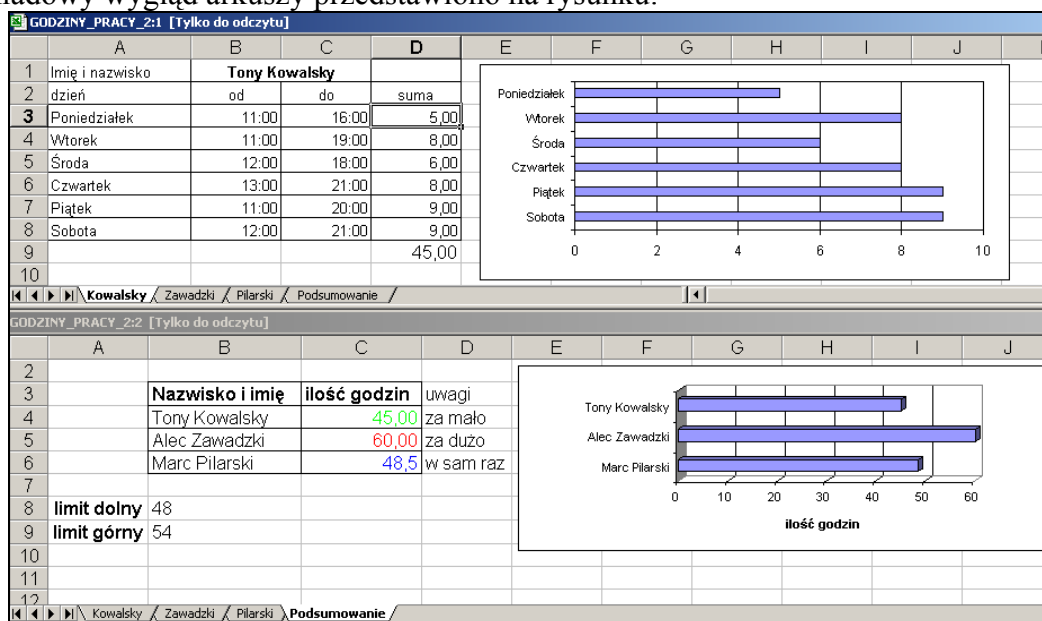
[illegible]ładowy wygląd arkuszy przedstawiono na rysunku.

GODZINY_PRACY_2:1 [Tylko do odczytu]

| | A | B | C | D | E | F | G | H | I | J |
|---|---|---|---|---|---|---|---|---|---|---|
| 1 | Imię i nazwisko | Tony Kowalsky | | | | | | | | |
| 2 | dzień | od | do | suma | | | | | | |
| 3 | Poniedziałek | 11:00 | 16:00 | 5,00 | | | | | | |
| 4 | Wtorek | 11:00 | 19:00 | 8,00 | | | | | | |
| 5 | Środa | 12:00 | 18:00 | 6,00 | | | | | | |
| 6 | Czwartek | 13:00 | 21:00 | 8,00 | | | | | | |
| 7 | Piątek | 11:00 | 20:00 | 9,00 | | | | | | |
| 8 | Sobota | 12:00 | 21:00 | 9,00 | | | | | | |
| 9 | | | | 45,00 | | | | | | |
| 10 | | | | | | | | | | |

Poniedziałek
Wtorek
Środa
Czwartek
Piątek
Sobota
0 2 4 6 8 10

Kowalsky Zawadzki Pilarski Podsumowanie

GODZINY_PRACY_2:2 [Tylko do odczytu]

| | A | B | C | D | E | F | G | H | I | J |
|---|---|---|---|---|---|---|---|---|---|---|
| 2 | | | | | | | | | | |
| 3 | | Nazwisko i imię | ilość godzin | uwagi | | | | | | |
| 4 | | Tony Kowalsky | 45,00 | za mało | | | | | | |
| 5 | | Alec Zawadzki | 60,00 | za dużo | | | | | | |
| 6 | | Marc Pilarski | 48,5 | w sam raz | | | | | | |
| 7 | | | | | | | | | | |
| 8 | limit dolny | 48 | | | | | | | | |
| 9 | limit górny | 54 | | | | | | | | |
| 10 | | | | | | | | | | |
| 11 | | | | | | | | | | |
| 12 | | | | | | | | | | |

Tony Kowalsky
Alec Zawadzki
Marc Pilarski
0 10 20 30 40 50 60
ilość godzin

Kowalsky Zawadzki Pilarski Podsumowanie